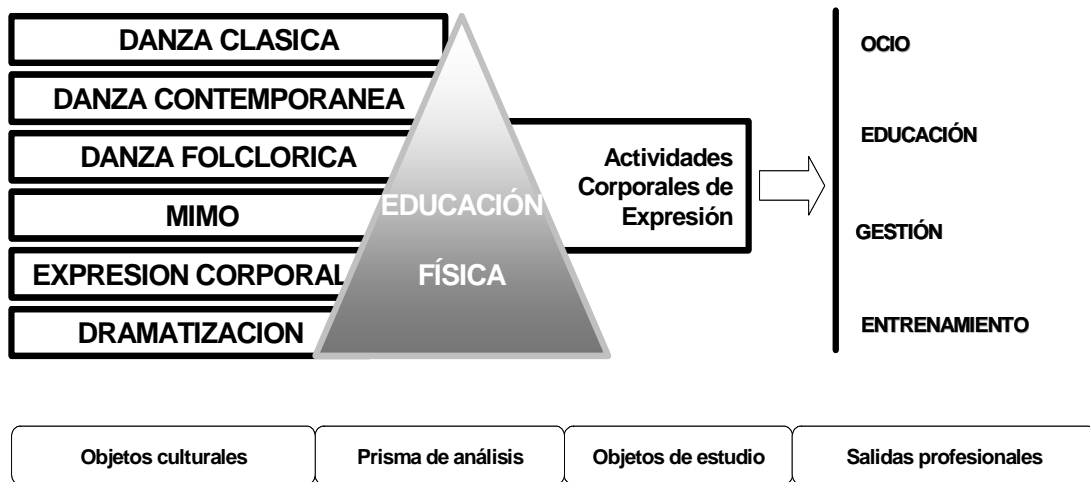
DANZA CLASICA
DANZA CONTEMPORANEA
DANZA FOLCLORICA
MIMO
EXPRESION CORPORAL
DRAMATIZACION

EDUCACIÓN
FÍSICA

Actividades Corporales de Expresión

OCIO
EDUCACIÓN
GESTIÓN
ENTRENAMIENTO

Objetos culturales
Prisma de análisis
Objetos de estudio
Salidas profesionales